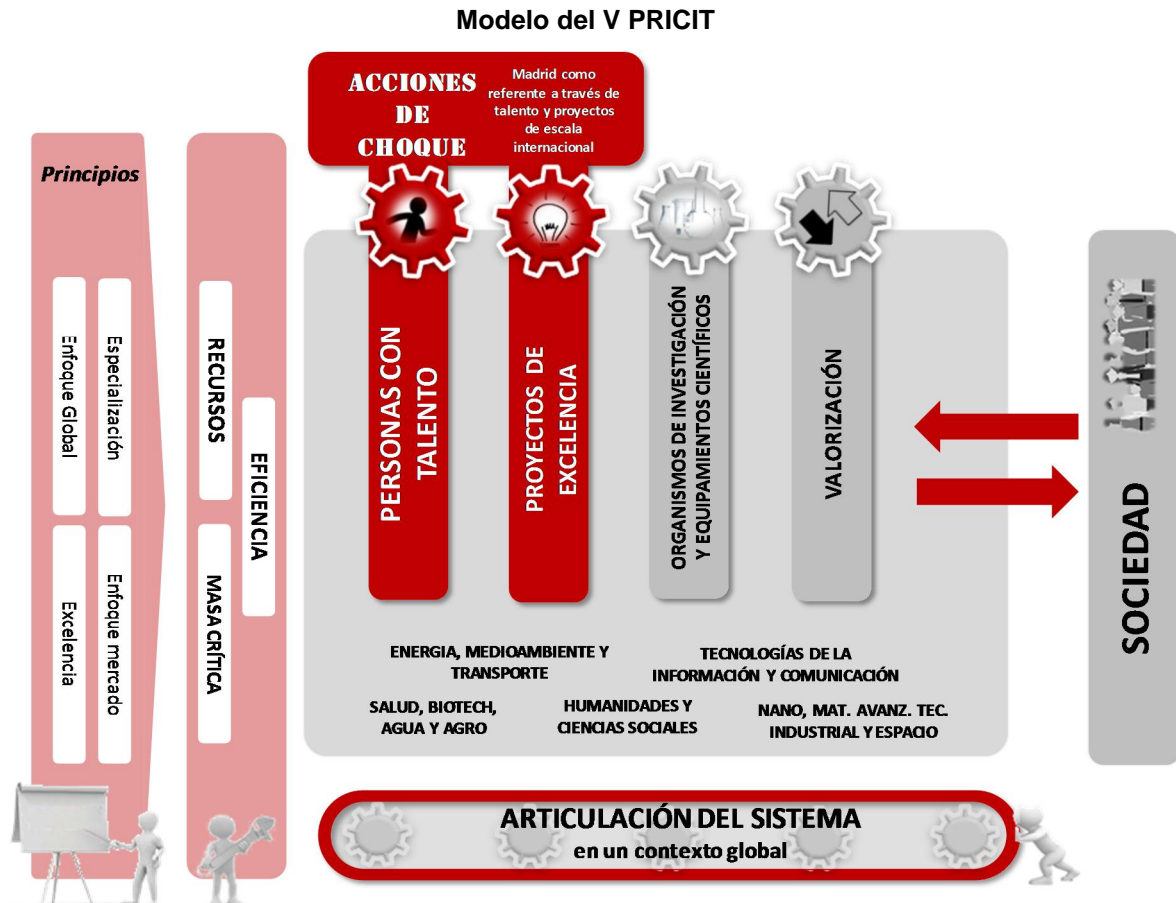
Modelo del V PRICIT

ACCIONES DE CHOQUE

Madrid como referente a través de talento y proyectos de escala internacional

Principios

Enfoque Global

Especialización

Excelencia

Enfoque mercado

RECURSOS

EFICIENCIA

MASA CRÍTICA

PERSONAS CON TALENTO

PROYECTOS DE EXCELENCIA

ORGANISMOS DE INVESTIGACIÓN Y EQUIPAMIENTOS CIENTÍFICOS

VALORIZACIÓN

SOCIEDAD

ENERGIA, MEDIOAMBIENTE Y TRANSPORTE

TECNOLOGÍAS DE LA INFORMACIÓN Y COMUNICACIÓN

SALUD, BIOTECH, AGUA Y AGRO

HUMANIDADES Y CIENCIAS SOCIALES

NANO, MAT. AVANZ. TEC. INDUSTRIAL Y ESPACIO

ARTICULACIÓN DEL SISTEMA
en un contexto global